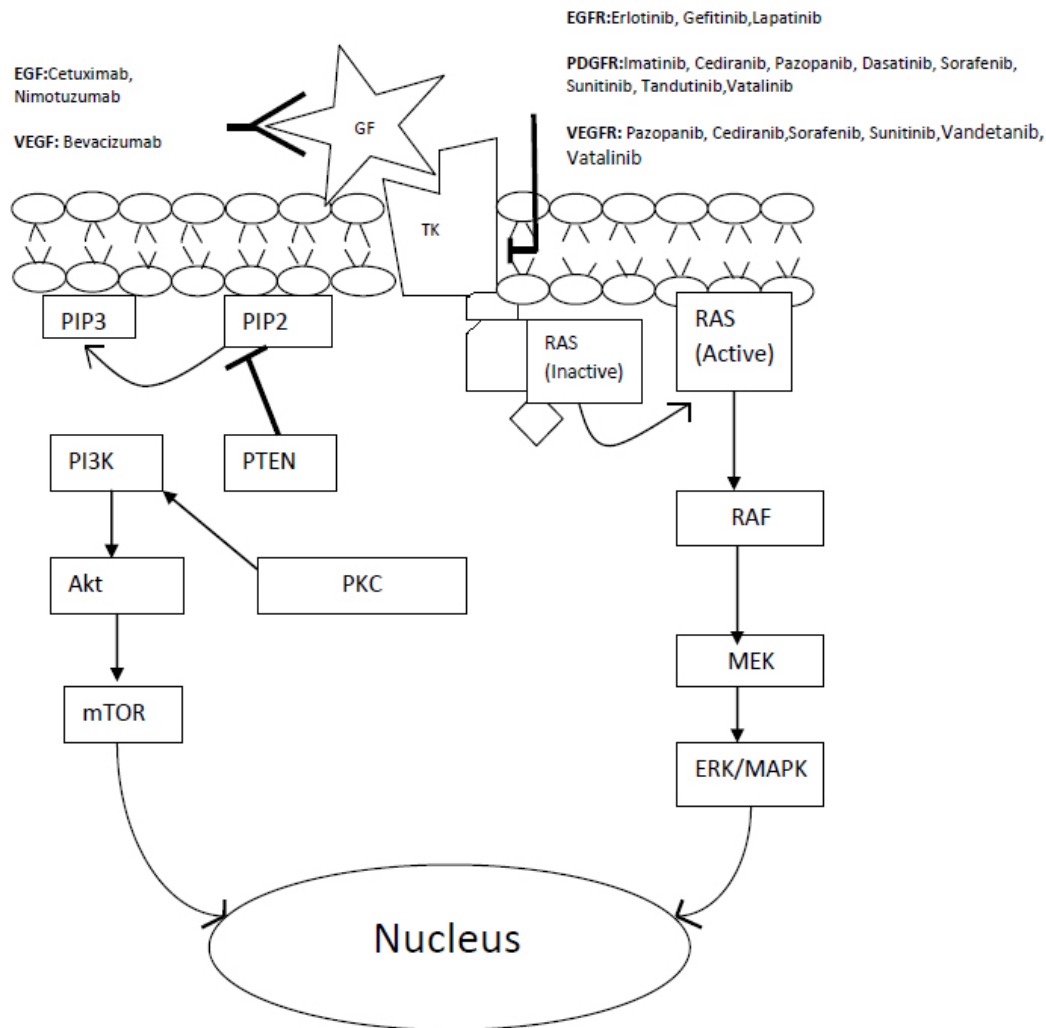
EGFR:Erlotinib, Gefitinib,Lapatinib

PDGFR:Imatinib, Cediranib, Pazopanib, Dasatinib, Sorafenib, Sunitinib, Tandutinib,Vatalinib

VEGFR: Pazopanib, Cediranib,Sorafenib, Sunitinib,Vandetanib, Vatalinib

EGF:Cetuximab, Nimotuzumab

VEGF: Bevacizumab

GF

TK

PIP3

PIP2

RAS (Inactive)

RAS (Active)

PI3K

PTEN

RAF

Akt

PKC

MEK

mTOR

ERK/MAPK

Nucleus